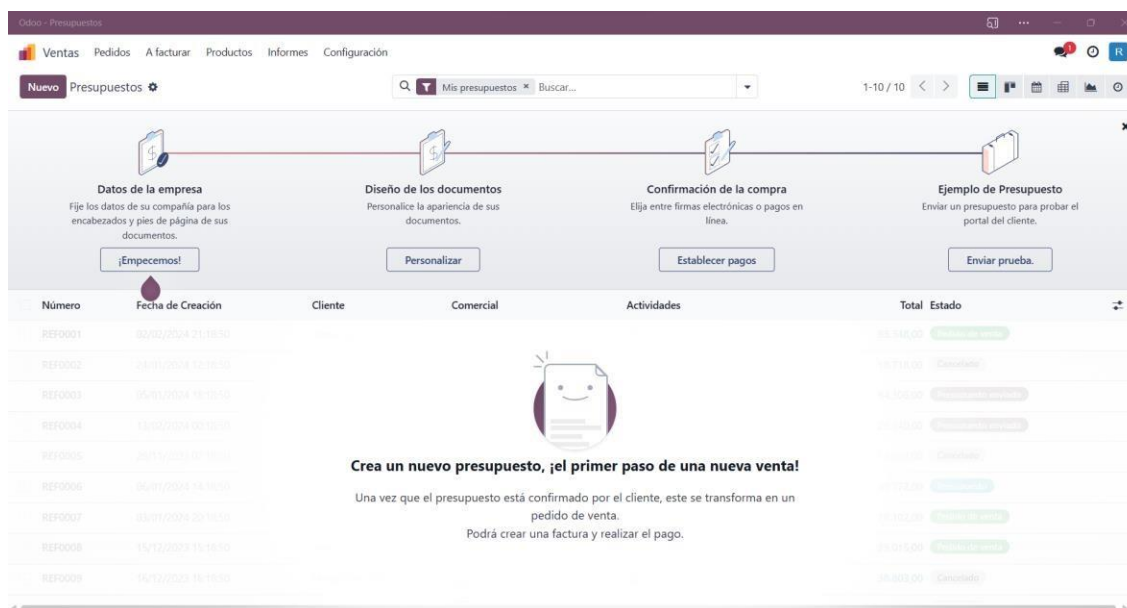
Odoo - Presupuestos

Ventas Pedidos A facturar Productos Informes Configuración

R

Nuevo Presupuestos

Mis presupuestos × Buscar...

1-10 / 10

Datos de la empresa
Fije los datos de su compañía para los encabezados y pies de página de sus documentos.
¡Empecemos!

Diseño de los documentos
Personalice la apariencia de sus documentos.
Personalizar

Confirmación de la compra
Elija entre firmas electrónicas o pagos en línea.
Establecer pagos

Ejemplo de Presupuesto
Enviar un presupuesto para probar el portal del cliente.
Enviar prueba.

| Número | Fecha de Creación | Cliente | Comercial | Actividades | Total | Estado |
|---|---|---|---|---|---|---|
| REF0001 | 02/02/2024 21:18:50 | | | | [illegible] | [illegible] |
| REF0002 | 24/01/2024 12:18:50 | | | | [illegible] | Cancelado |
| REF0003 | 05/01/2024 18:27:50 | | | | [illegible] | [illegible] |
| REF0004 | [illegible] | | | | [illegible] | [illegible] |
| REF0005 | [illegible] | | | | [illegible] | Cancelado |
| REF0006 | 06/01/2024 14:18:50 | | | | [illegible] | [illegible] |
| REF0007 | 03/01/2024 22:18:50 | | | | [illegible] | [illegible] |
| REF0008 | 15/12/2023 15:18:50 | | | | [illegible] | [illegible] |
| REF0009 | 06/12/2023 15:18:50 | | | | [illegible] | Cancelado |

Crea un nuevo presupuesto, ¡el primer paso de una nueva venta!

Una vez que el presupuesto está confirmado por el cliente, este se transforma en un pedido de venta.
Podrá crear una factura y realizar el pago.